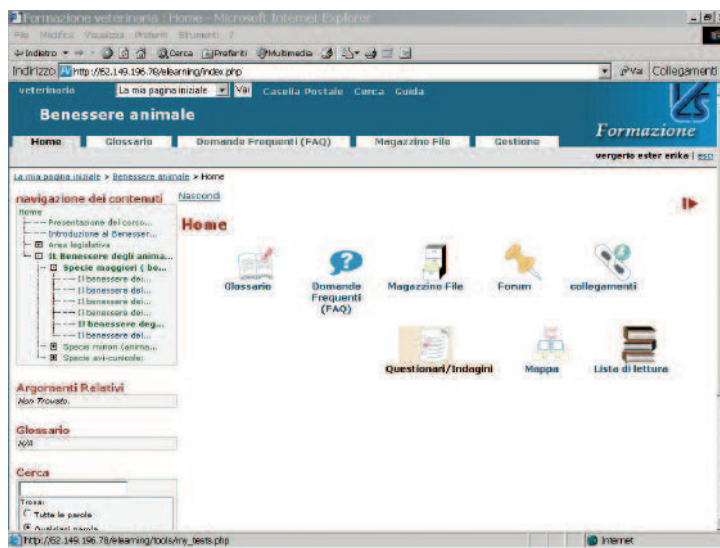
Formazione veterinaria : Home - Microsoft Internet Explorer

File Modifica Visualizza Preferiti Strumenti ?

Indietro Cerca Preferiti Multimedia

Indirizzo http://62.149.196.78/elearning/index.php Vai Collegamenti

veterinaria La mia pagina iniziale Vai Casella Postale Cerca Guida

Benessere animale

Formazione

Home Glossario Domande Frequenti (FAQ) Magazzino File Gestione

vergerio ester erika | esci

La mia pagina iniziale > Benessere animale > Home

navigazione dei contenuti Nascondi

Home
Presentazione del corso...
Introduzione al Benesser...
Area legislativa
Il Benessere degli anima...
Specie maggiori ( bo...
Il benessere dei...
Il benessere dei...
Il benessere dei...
Il benessere dei...
Il benessere deg...
Il benessere dei...
Specie minori (anima...
Specie avi-cunicole:

Home

Glossario

Domande Frequenti (FAQ)

Magazzino File

Forum

collegamenti

Questionari/Indagini

Mappa

Lista di lettura

Argomenti Relativi
Non Trovato.

Glossario
N/A

Cerca

Trova:
Tutte le parole
Qualsiasi parola

http://62.149.196.78/elearning/tools/my_tests.php

Internet